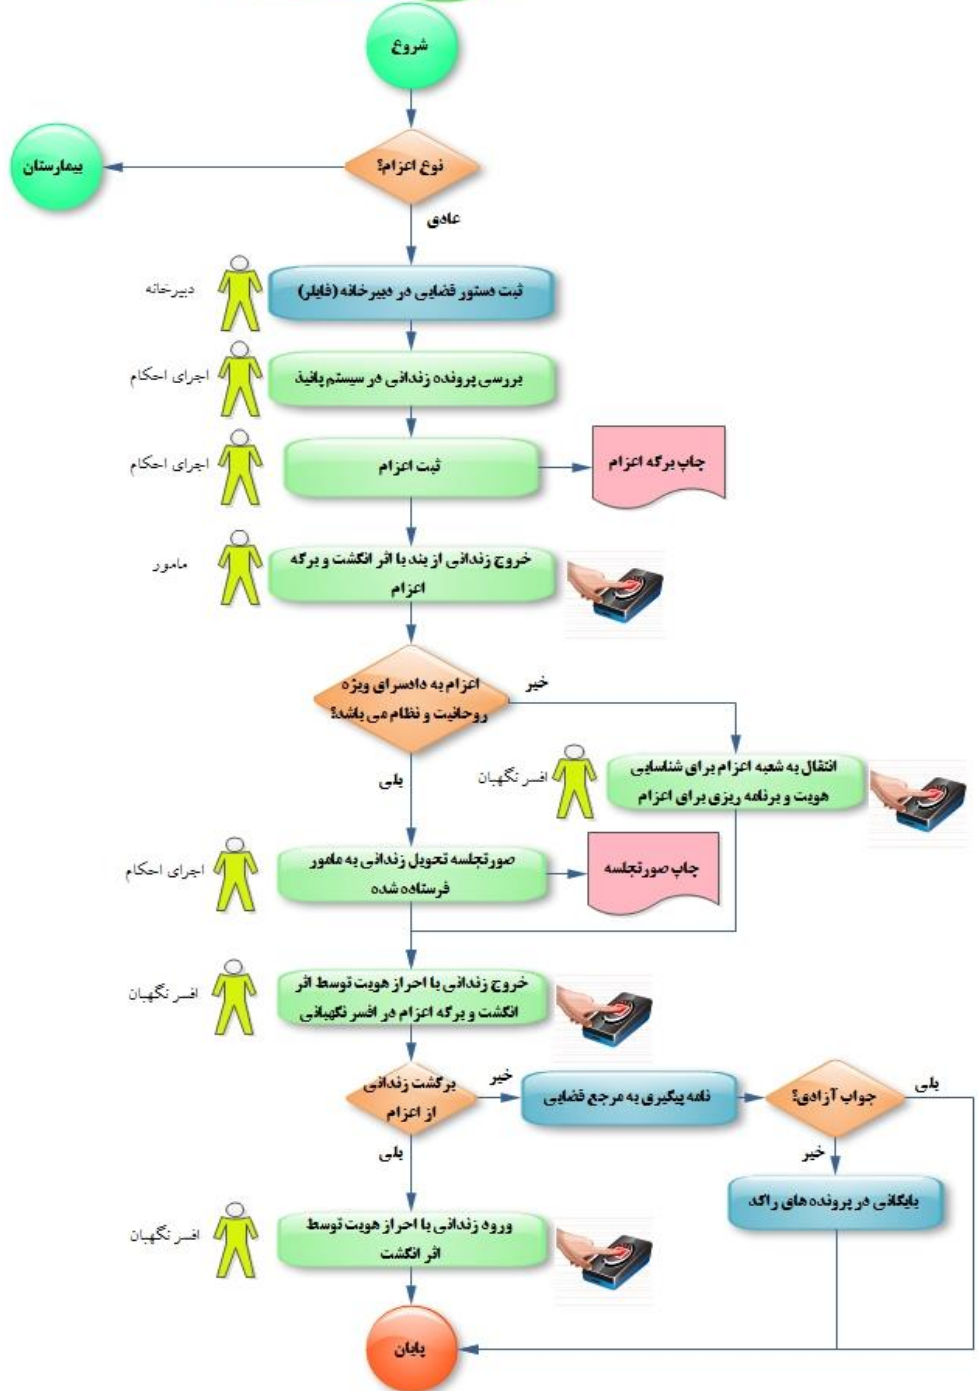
شروع

نوع اعزام؟

بیمارستان

عادی

دبیرخانه

ثبت دستور قضایی در دبیرخانه (فایلر)

اجرای احکام

بررسی پرونده زندانی در سیستم یافید

اجرای احکام

ثبت اعزام

چاپ برگه اعزام

مامور

خروج زندانی از بند با اثر انگشت و برگه اعزام

اعزام به دادسرای ویژه روحانیت و نظام می باشد؟

خیر

افسر نگهبان

انتقال به شعبه اعزام برای شناسایی هویت و برنامه ریزی برای اعزام

بلی

اجرای احکام

صورتجلسه تحویل زندانی به مامور فرستاده شده

چاپ صورتجلسه

افسر نگهبان

خروج زندانی با احراز هویت توسط اثر انگشت و برگه اعزام در افسر نگهبانی

برگشت زندانی از اعزام

خیر

نامه پیگیری به مرجع قضایی

جواب آزادی؟

بلی

خیر

بایگانی در پرونده های راکد

بلی

افسر نگهبان

ورود زندانی با احراز هویت توسط اثر انگشت

پایان